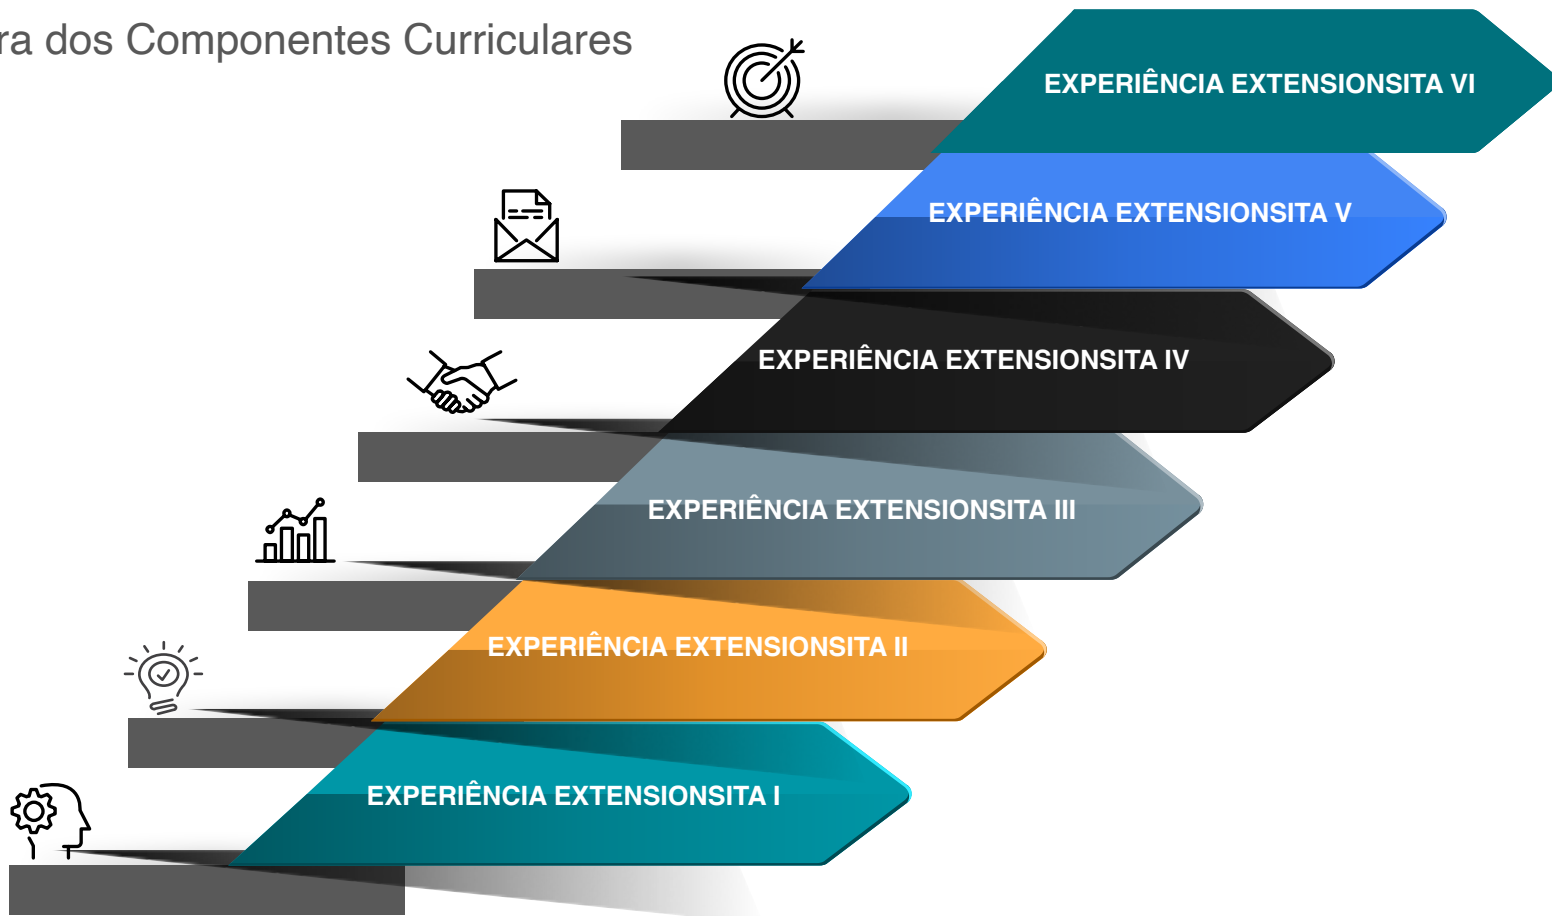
ra dos Componentes Curriculares

EXPERIÊNCIA EXTENSIONSITA VI

EXPERIÊNCIA EXTENSIONSITA V

EXPERIÊNCIA EXTENSIONSITA IV

EXPERIÊNCIA EXTENSIONSITA III

EXPERIÊNCIA EXTENSIONSITA II

EXPERIÊNCIA EXTENSIONSITA I